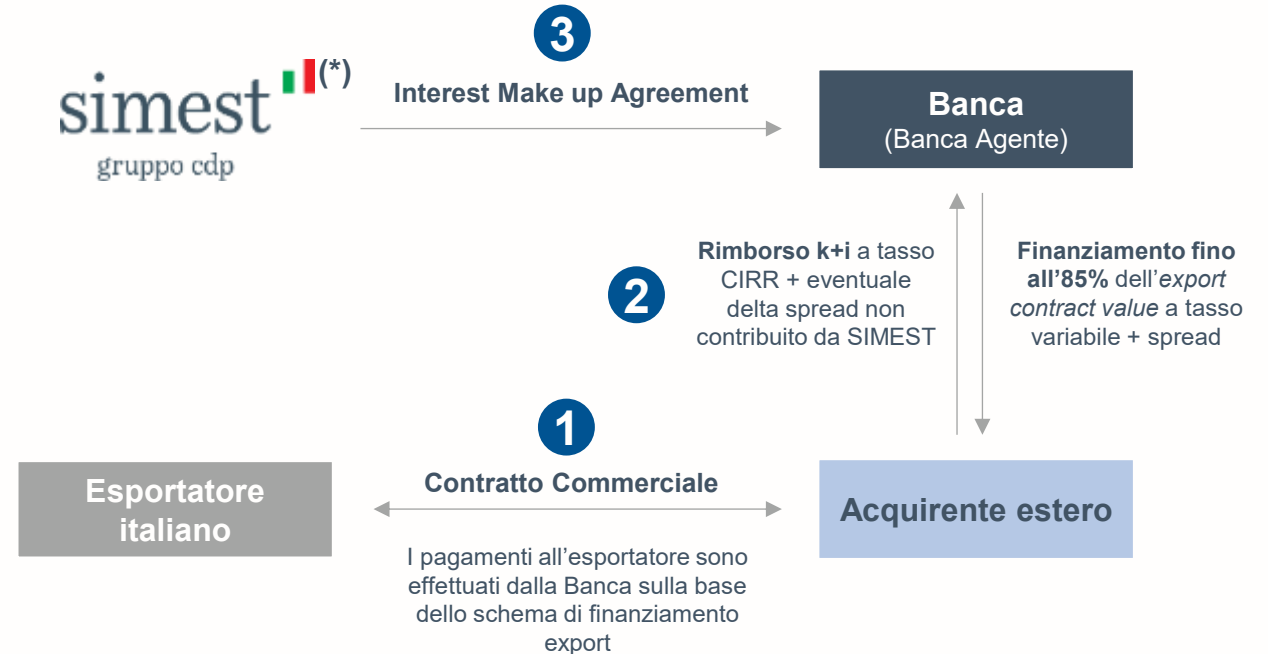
simest (*)
gruppo cdp

3
Interest Make up Agreement

Banca
(Banca Agente)

2
Rimborso k+i a tasso CIRR + eventuale delta spread non contribuito da SIMEST

Finanziamento fino all'85% dell'export contract value a tasso variabile + spread

1
Contratto Commerciale

Esportatore italiano

Acquirente estero

I pagamenti all'esportatore sono effettuati dalla Banca sulla base dello schema di finanziamento export